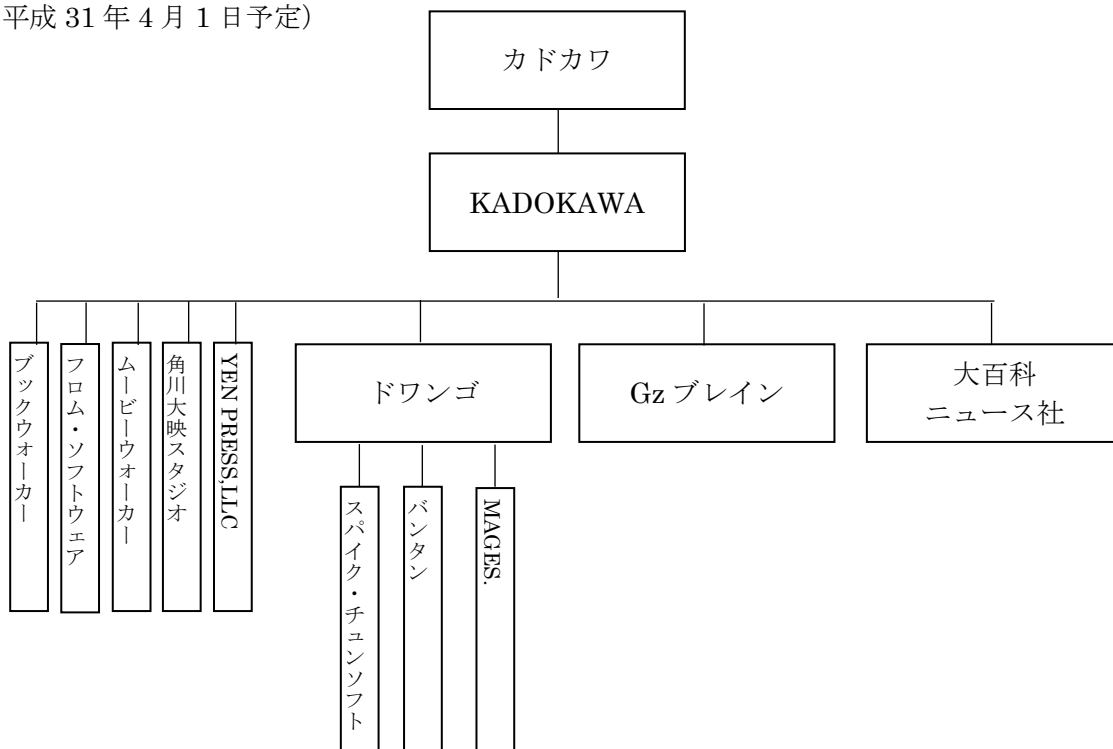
平成 31 年 4 月 1 日予定）

カドカワ

KADOKAWA

ブックウォーカー

フロム・ソフトウェア

ムービーウォーカー

角川大映スタジオ

YEN PRESS,LLC

ドワンゴ

スパイク・チュンソフト

バンタン

MAGES.

Gz ブレイン

大百科
ニュース社